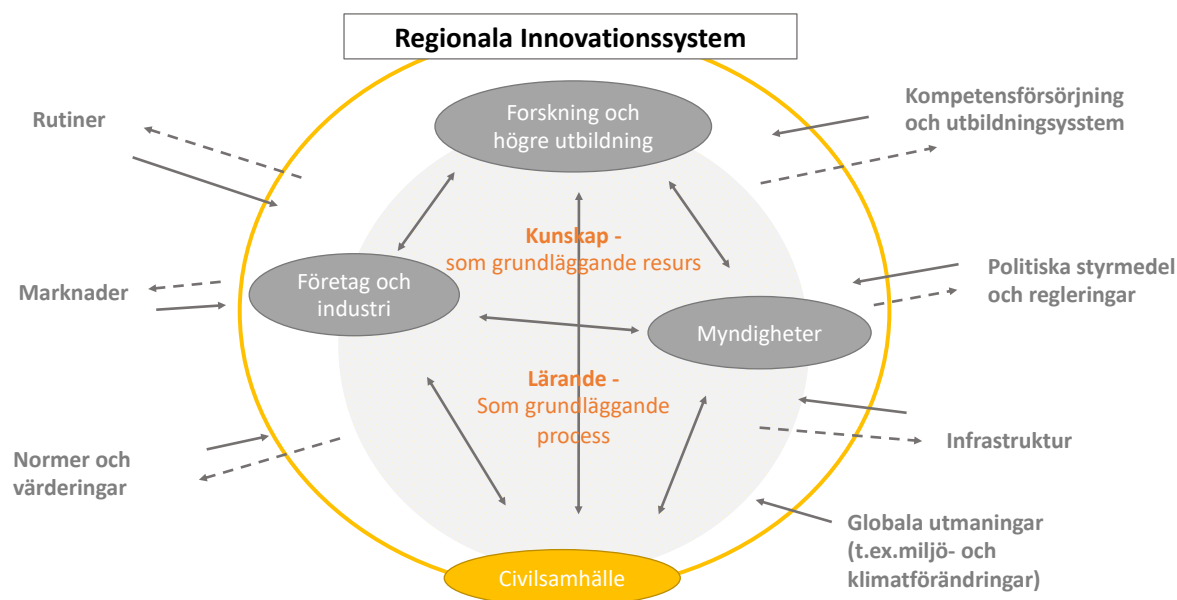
Regionala Innovationssystem

Rutiner

Forskning och högre utbildning

Kompetensförsörjning och utbildningssystem

Kunskap - som grundläggande resurs

Företag och industri

Marknader

Politiska styrmedel och regleringar

Myndigheter

Lärande - Som grundläggande process

Infrastruktur

Normer och värderingar

Globala utmaningar (t.ex.miljö- och klimatförändringar)

Civilsamhälle